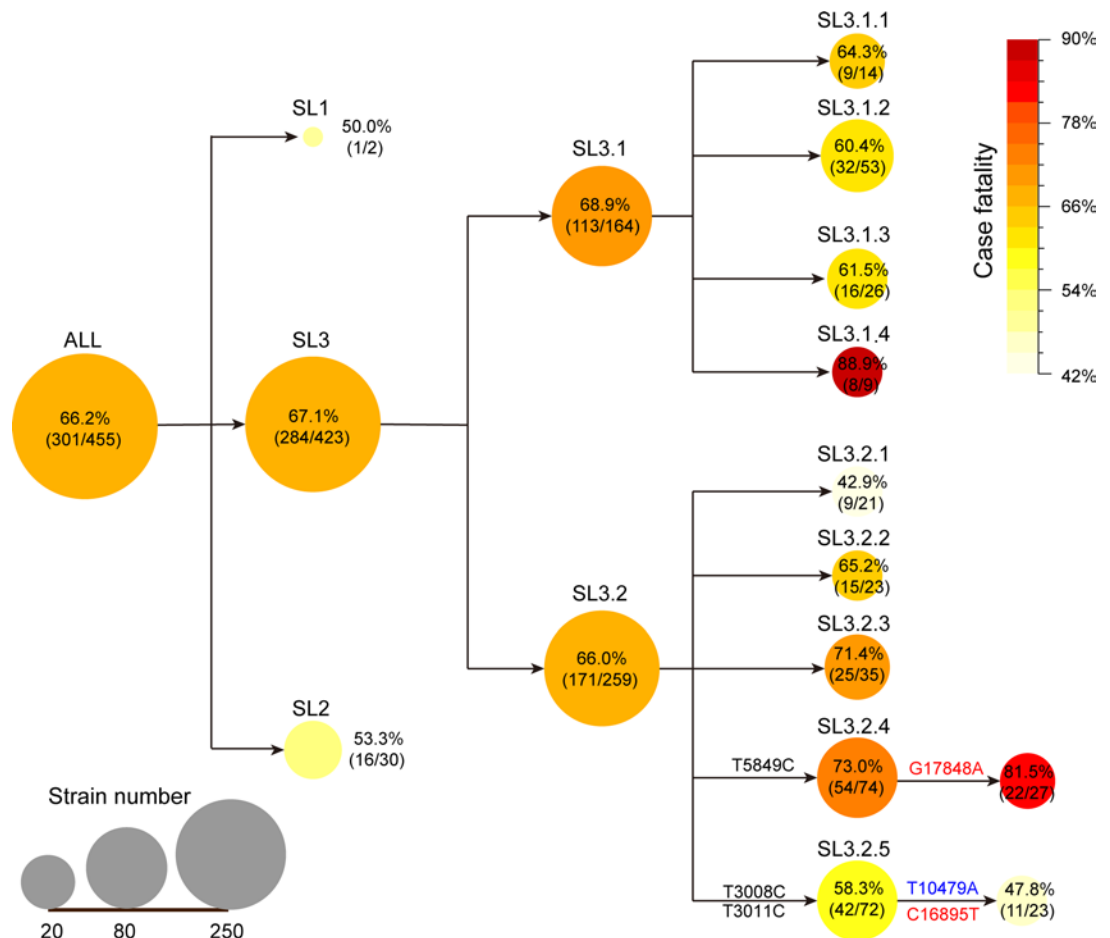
ALL
66.2%
(301/455)

SL1
50.0%
(1/2)

SL3
67.1%
(284/423)

SL2
53.3%
(16/30)

SL3.1
68.9%
(113/164)

SL3.2
66.0%
(171/259)

SL3.1.1
64.3%
(9/14)

SL3.1.2
60.4%
(32/53)

SL3.1.3
61.5%
(16/26)

SL3.1.4
88.9%
(8/9)

SL3.2.1
42.9%
(9/21)

SL3.2.2
65.2%
(15/23)

SL3.2.3
71.4%
(25/35)

SL3.2.4
T5849C
73.0%
(54/74)
G17848A
81.5%
(22/27)

SL3.2.5
T3008C
T3011C
58.3%
(42/72)
T10479A
C16895T
47.8%
(11/23)

Case fatality
90%
78%
66%
54%
42%

Strain number
20
80
250